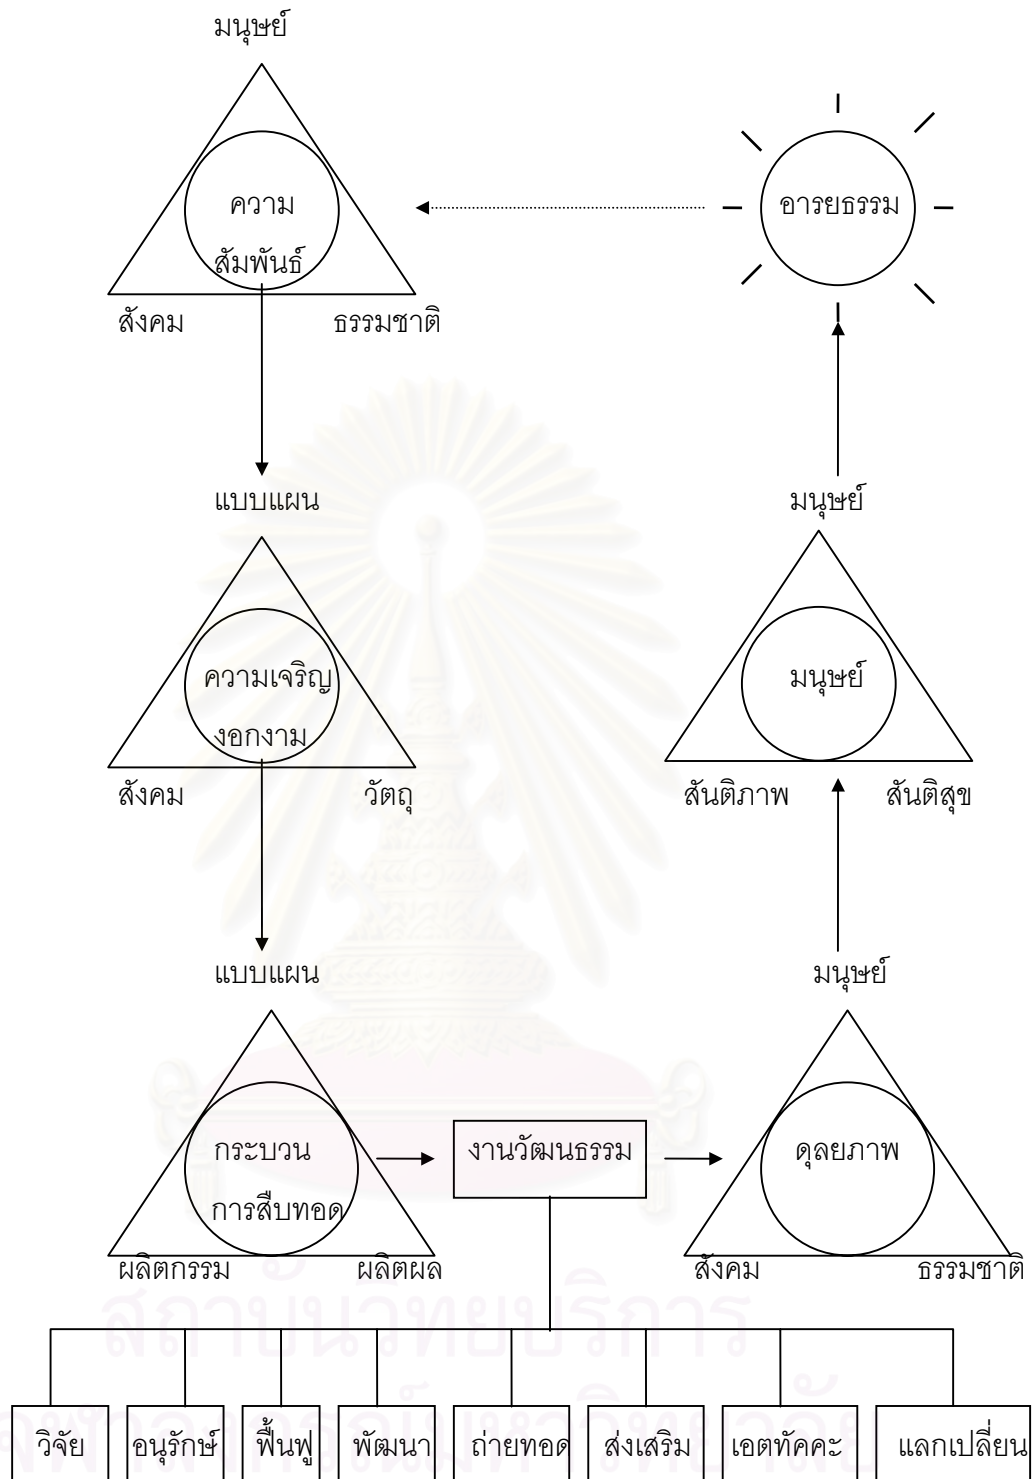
มนุษย์

ความสัมพันธ์

สังคม ธรรมชาติ

อารยธรรม

แบบแผน

ความเจริญงอกงาม

สังคม วัตถุ

มนุษย์

มนุษย์

สันติภาพ สันติสุข

แบบแผน

มนุษย์

กระบวนการสืบทอด

ผลิตกรรม ผลิตผล

งานวัฒนธรรม

ดุลยภาพ

สังคม ธรรมชาติ

วิจัย อนุรักษ์ ฟื้นฟู พัฒนา ถ่ายทอด ส่งเสริม เอตทัคคะ แลกเปลี่ยน

สถาบันวิทยบริการ
จุฬาลงกรณ์มหาวิทยาลัย